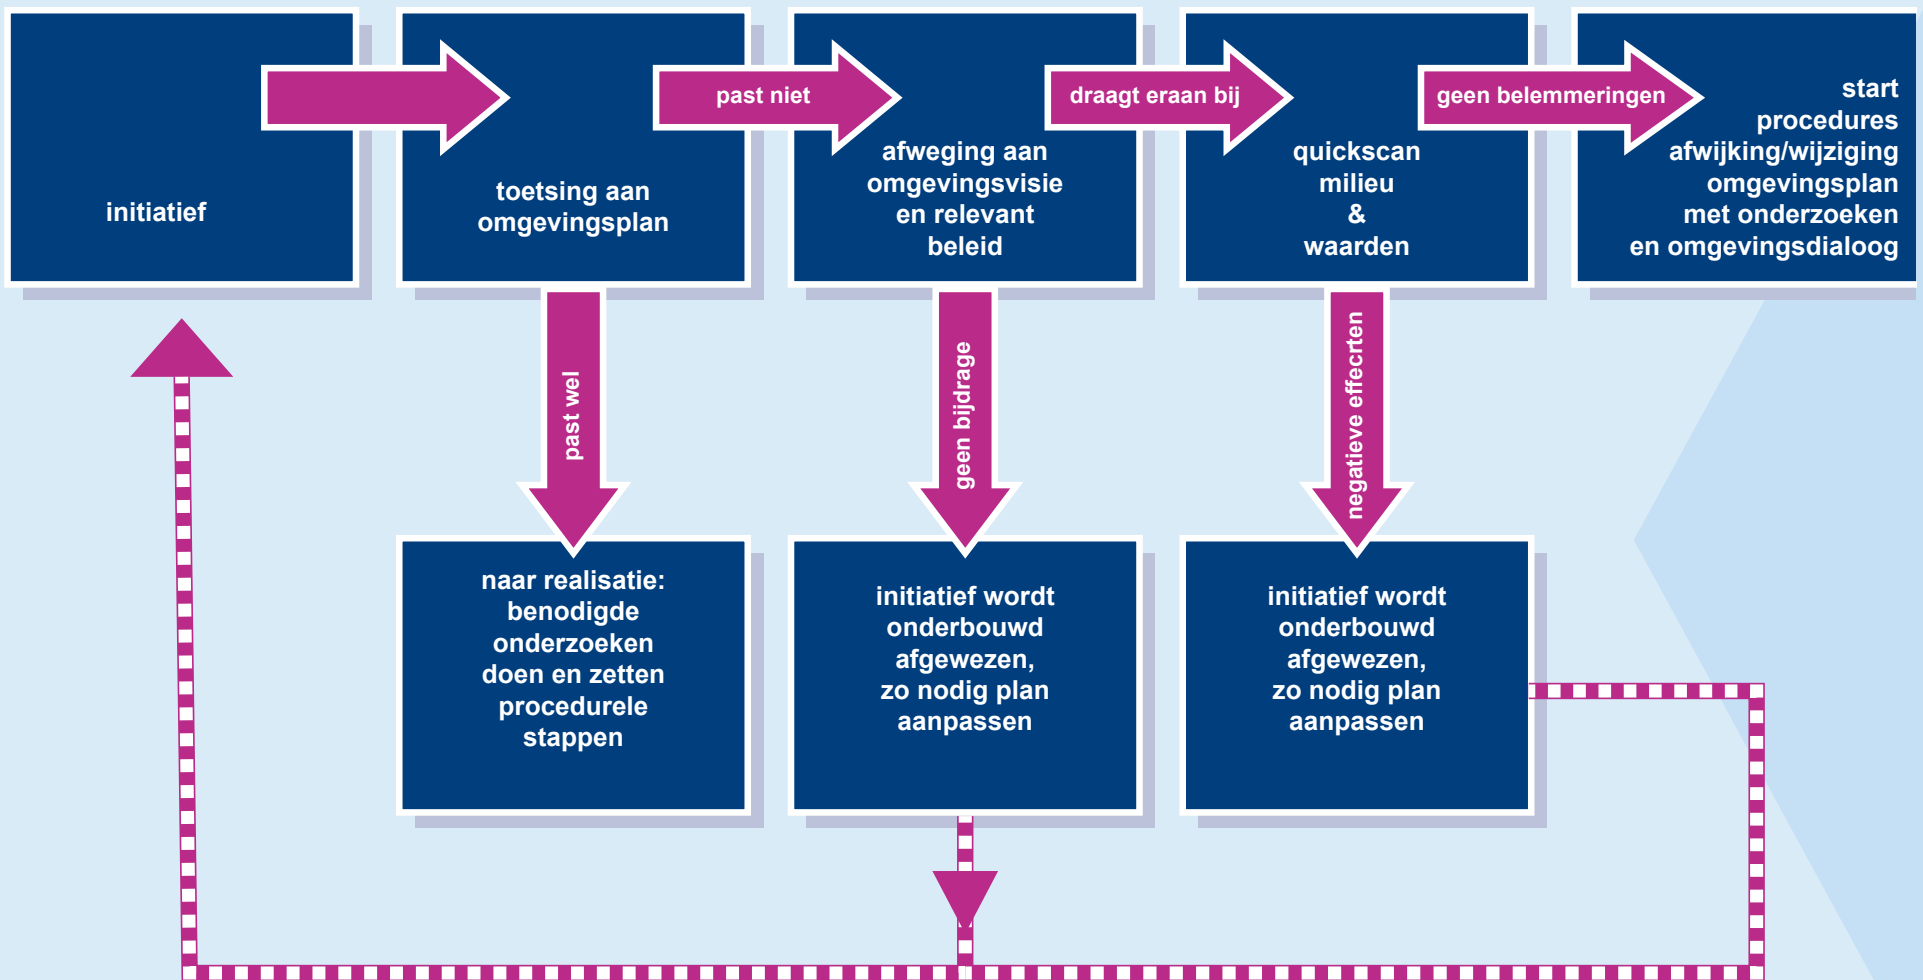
initiatief

toetsing aan omgevingsplan

past niet

afweging aan omgevingsvisie en relevant beleid

draagt eraan bij

quickscan milieu & waarden

geen belemmeringen

start procedures afwijking/wijziging omgevingsplan met onderzoeken en omgevingsdialoog

past wel

geen bijdrage

negatieve effecrten

naar realisatie: benodigde onderzoeken doen en zetten procedurele stappen

initiatief wordt onderbouwd afgewezen, zo nodig plan aanpassen

initiatief wordt onderbouwd afgewezen, zo nodig plan aanpassen